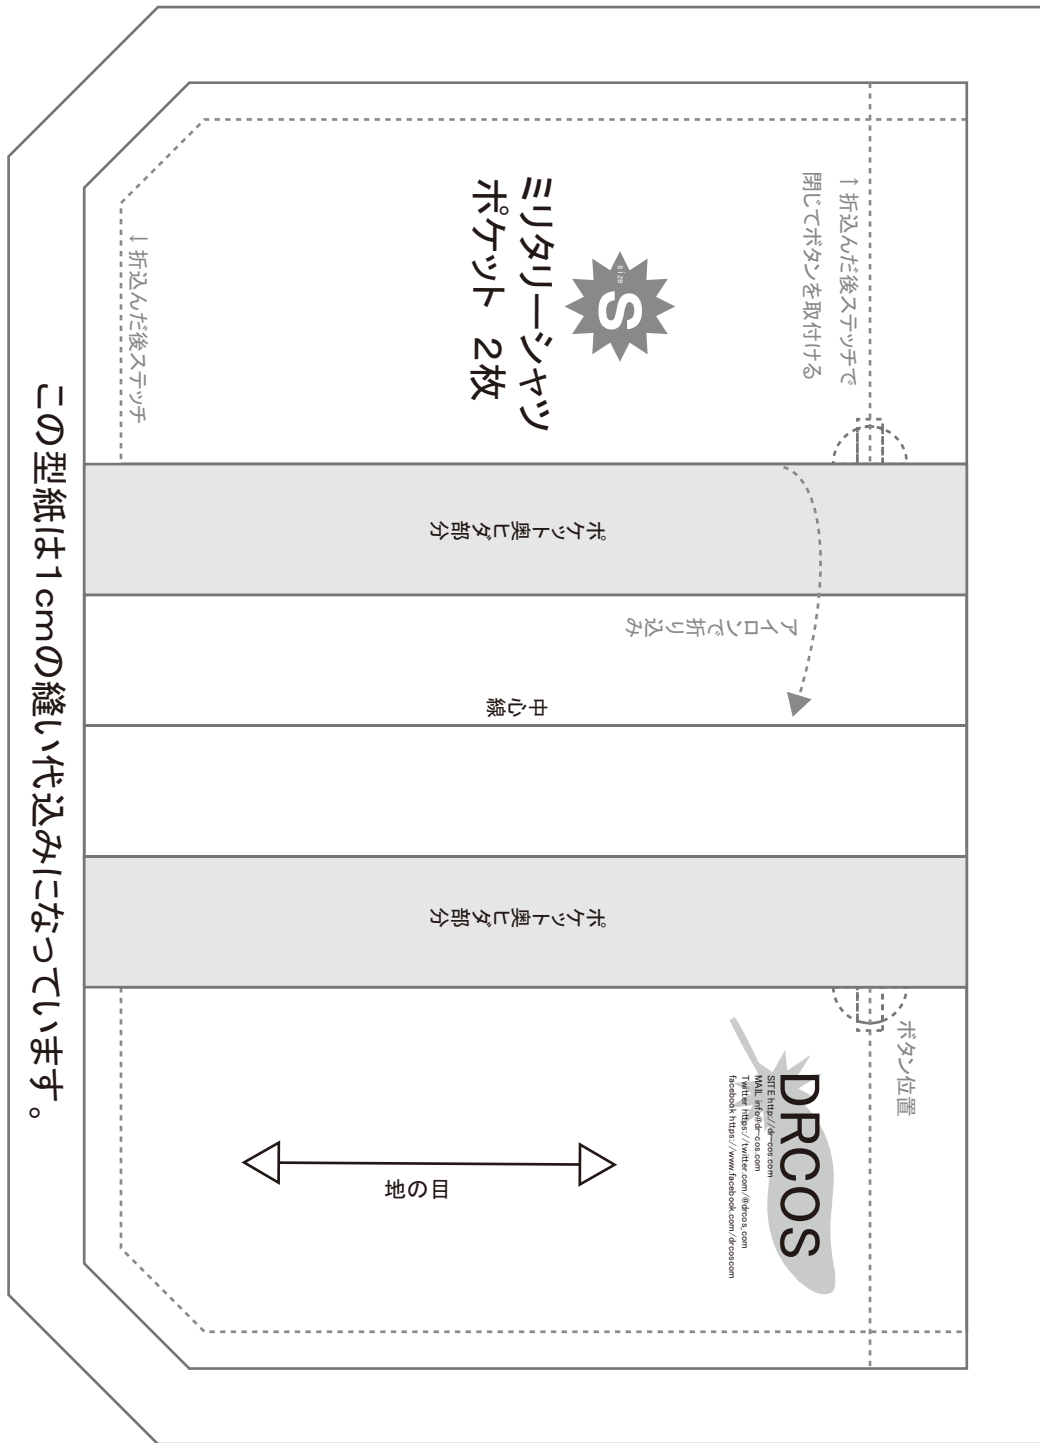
↑折込んだ後ステッチで
閉じてボタンを取付ける

SIZE
S

ミリタリーシャツ
ポケット 2枚

↓折込んだ後ステッチ

ポケット奥ヒダ部分

アイロンで折り込み

中心線

ポケット奥ヒダ部分

ボタン位置

DRCOS
SITE http://dr-cos.com
MAIL info@dr-cos.com
Twitter https://twitter.com/@drcos_com
facebook https://www.facebook.com/drcoscom

地の目

この型紙は1cmの縫い代込みになっています。